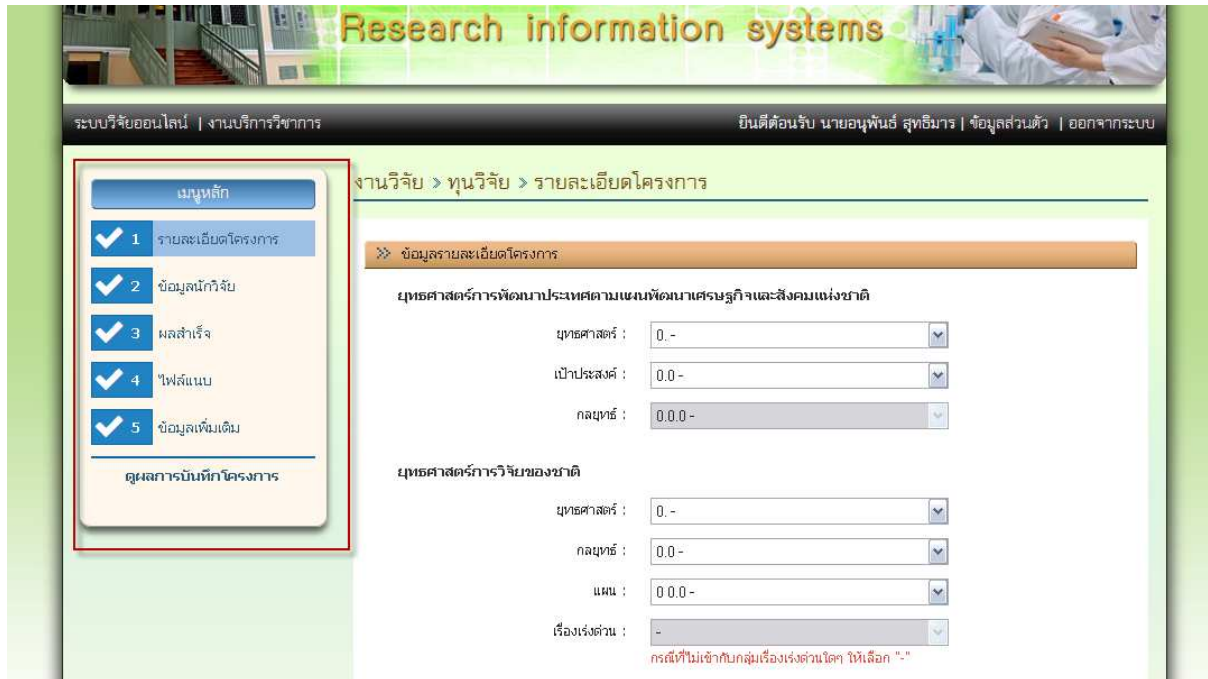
Research information systems

ระบบวิจัยออนไลน์ | งานบริการวิชาการ

ยินดีต้อนรับ นายอนุพันธ์ สุทธิมาร | ข้อมูลส่วนตัว | ออกจากระบบ

เมนูหลัก

1 รายละเอียดโครงการ

2 ข้อมูลนักวิจัย

3 ผลสำเร็จ

4 ไฟล์แนบ

5 ข้อมูลเพิ่มเติม

ดูผลการบันทึกโครงการ

งานวิจัย > ทุนวิจัย > รายละเอียดโครงการ

ข้อมูลรายละเอียดโครงการ

ยุทธศาสตร์การพัฒนาประเทศตามแผนพัฒนาเศรษฐกิจและสังคมแห่งชาติ

ยุทธศาสตร์ : 0. -

เป้าประสงค์ : 0.0 -

กลยุทธ์ : 0.0.0 -

ยุทธศาสตร์การวิจัยของชาติ

ยุทธศาสตร์ : 0. -

กลยุทธ์ : 0.0 -

แผน : 0.0.0 -

เรื่องเร่งด่วน : -

กรณีที่ไม่เข้ากับกลุ่มเรื่องเร่งด่วนใดๆ ให้เลือก "-"